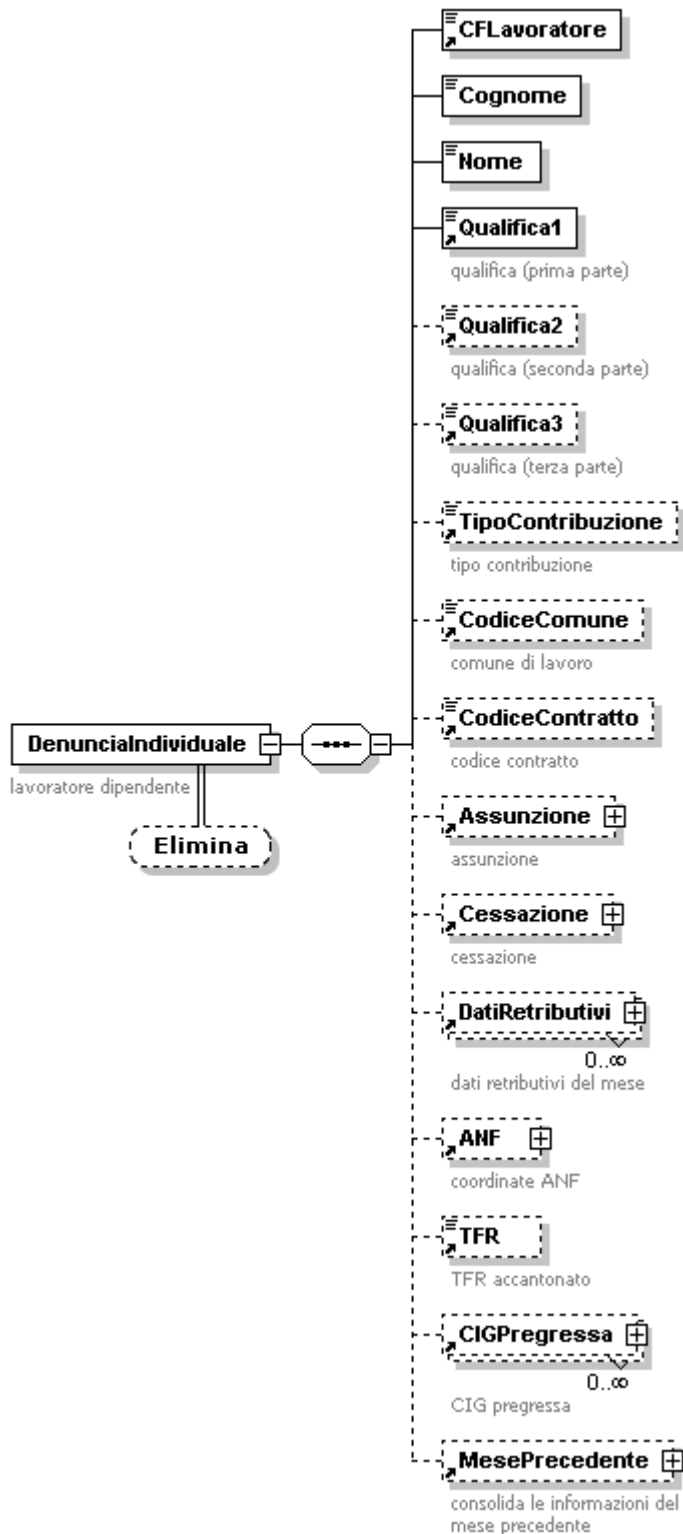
CFLavoratore

Cognome

Nome

Qualifica1
qualifica (prima parte)

Qualifica2
qualifica (seconda parte)

Qualifica3
qualifica (terza parte)

TipoContribuzione
tipo contribuzione

CodiceComune
comune di lavoro

DenunciaIndividuale
lavoratore dipendente

Elimina

CodiceContratto
codice contratto

Assunzione
assunzione

Cessazione
cessazione

DatiRetributivi
0..∞
dati retributivi del mese

ANF
coordinate ANF

TFR
TFR accantonato

CIGPregressa
0..∞
CIG pregressa

MesePrecedente
consolida le informazioni del mese precedente